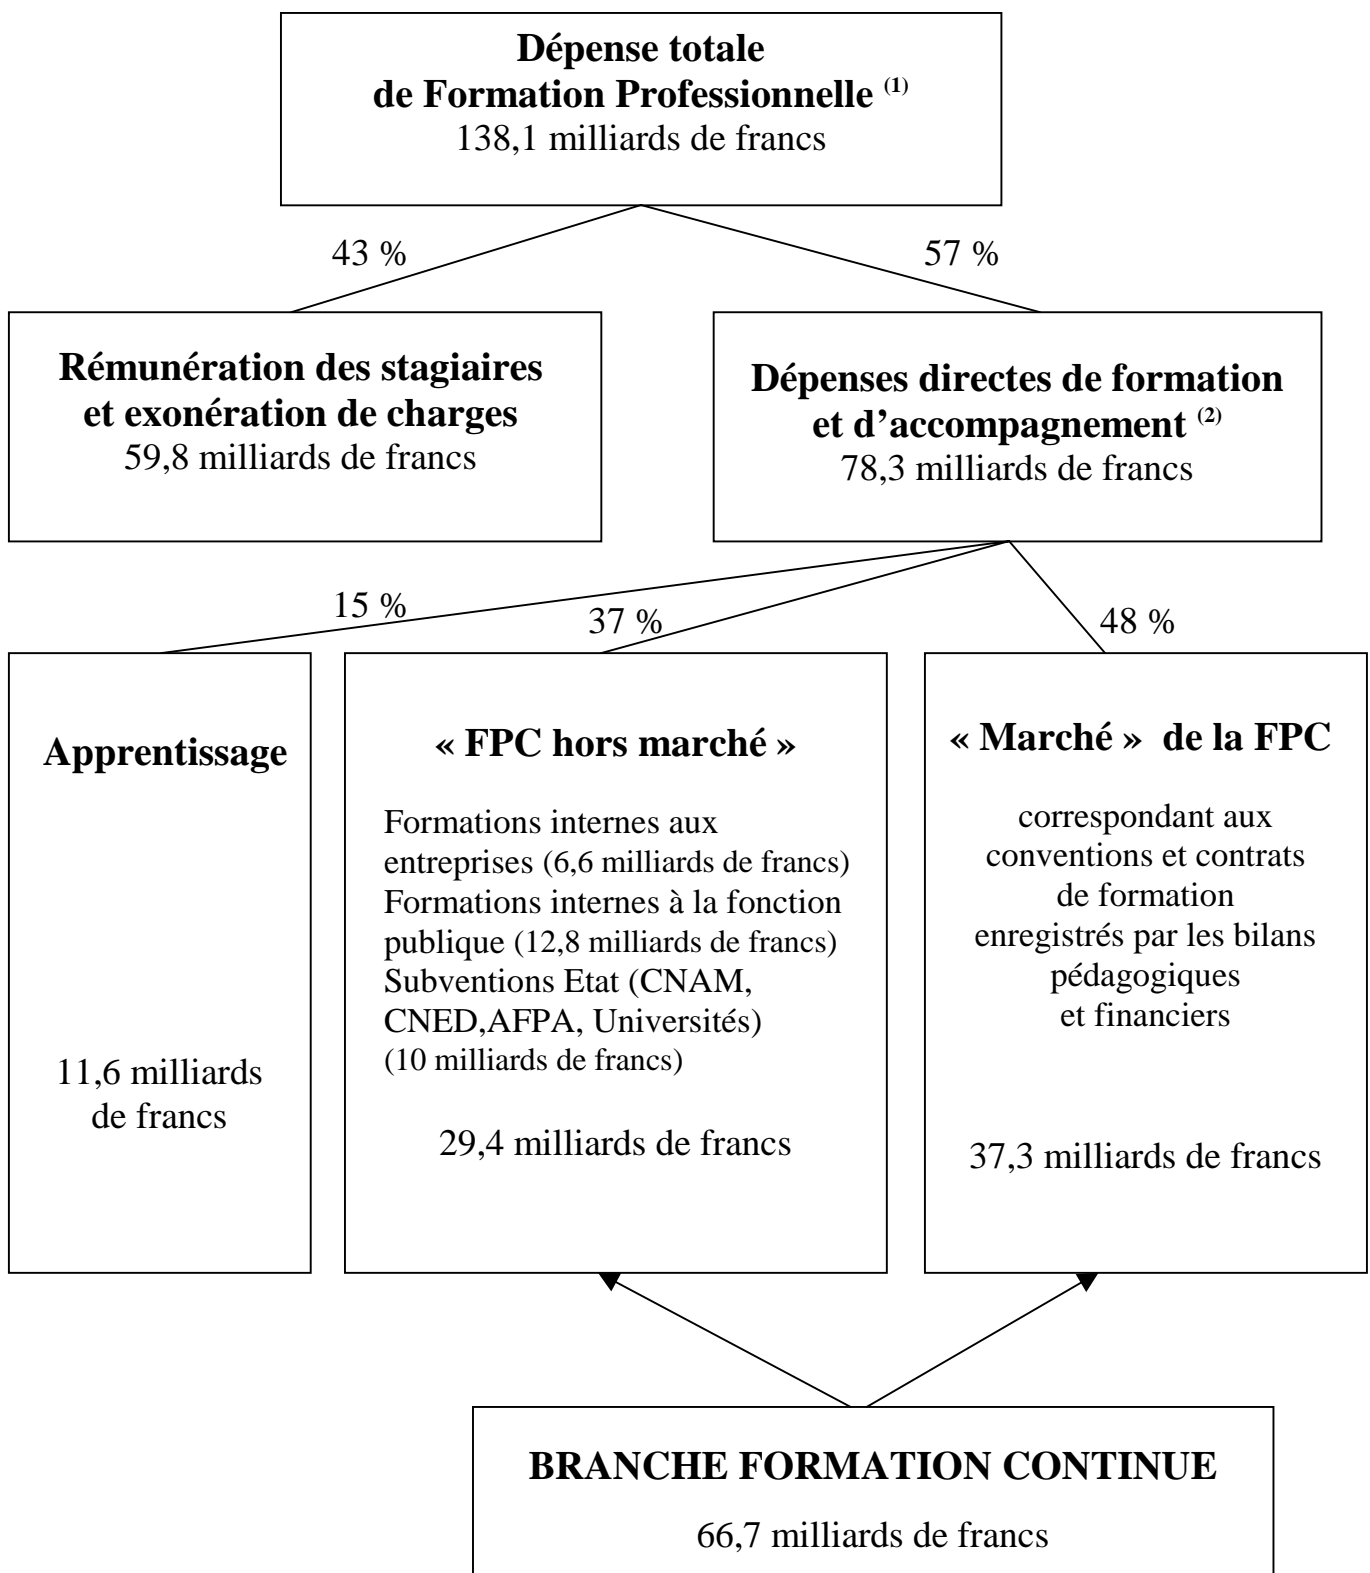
**Dépense totale de Formation Professionnelle** $^{(1)}$
138,1 milliards de francs

43 %

57 %

**Rémunération des stagiaires et exonération de charges**
59,8 milliards de francs

**Dépenses directes de formation et d'accompagnement** $^{(2)}$
78,3 milliards de francs

15 %

37 %

48 %

**Apprentissage**

11,6 milliards de francs

**« FPC hors marché »**

Formations internes aux entreprises (6,6 milliards de francs)
Formations internes à la fonction publique (12,8 milliards de francs)
Subventions Etat (CNAM, CNED,AFPA, Universités)
(10 milliards de francs)

29,4 milliards de francs

**« Marché » de la FPC**

correspondant aux conventions et contrats de formation enregistrés par les bilans pédagogiques et financiers

37,3 milliards de francs

**BRANCHE FORMATION CONTINUE**

66,7 milliards de francs